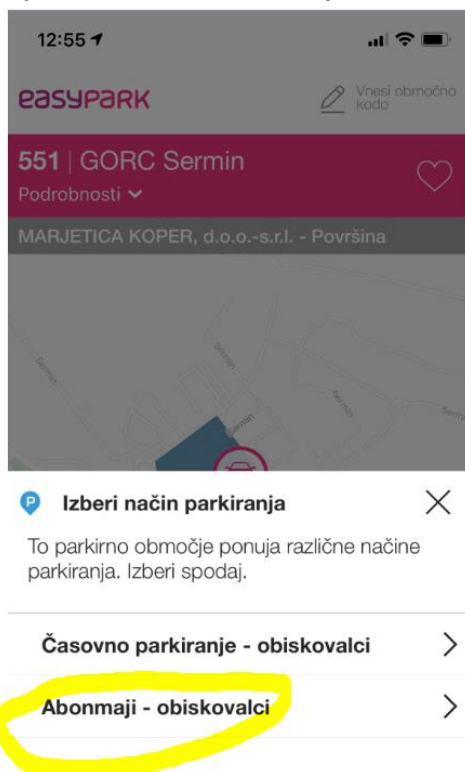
12:55

easypark

Vnesi območno kodo

551 | GORC Sermin

Podrobnosti

MARJETICA KOPER, d.o.o.-s.r.l. - Površina

Sermin

Sermin

Sermin

Sermin

Sermin

P Izberi način parkiranja

To parkirno območje ponuja različne načine parkiranja. Izberi spodaj.

Časovno parkiranje - obiskovalci

Abonmaji - obiskovalci